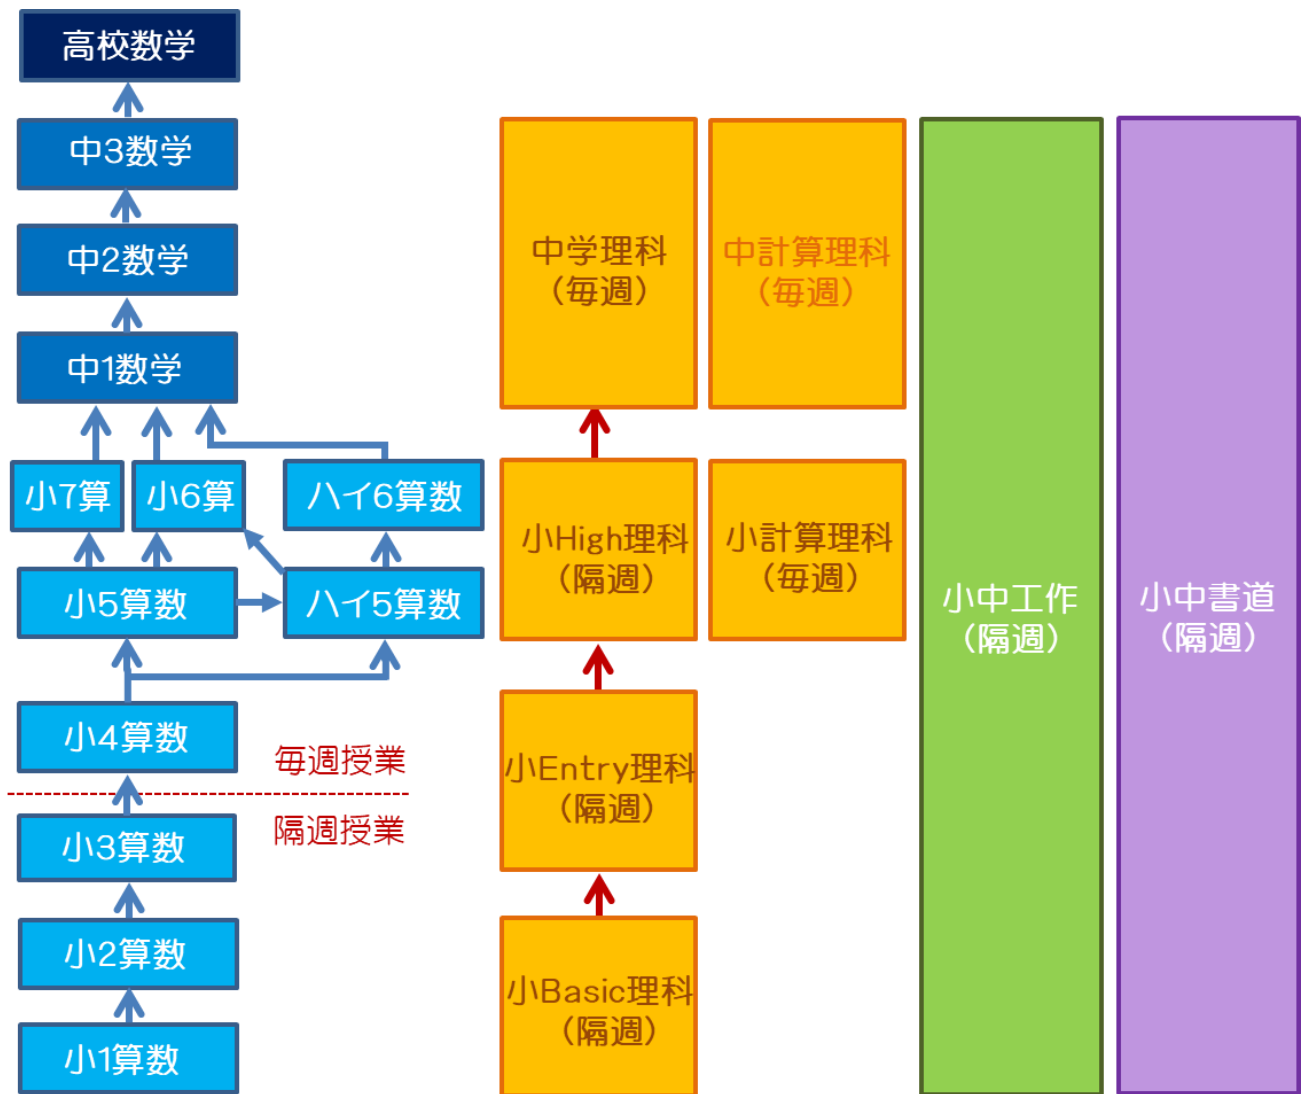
高校数学

中3数学

中2数学

中1数学

小7算

小6算

ハイ6算数

小5算数

ハイ5算数

小4算数

毎週授業

隔週授業

小3算数

小2算数

小1算数

中学理科
(毎週)

中計算理科
(毎週)

小High理科
(隔週)

小計算理科
(毎週)

小Entry理科
(隔週)

小Basic理科
(隔週)

小中工作
(隔週)

小中書道
(隔週)